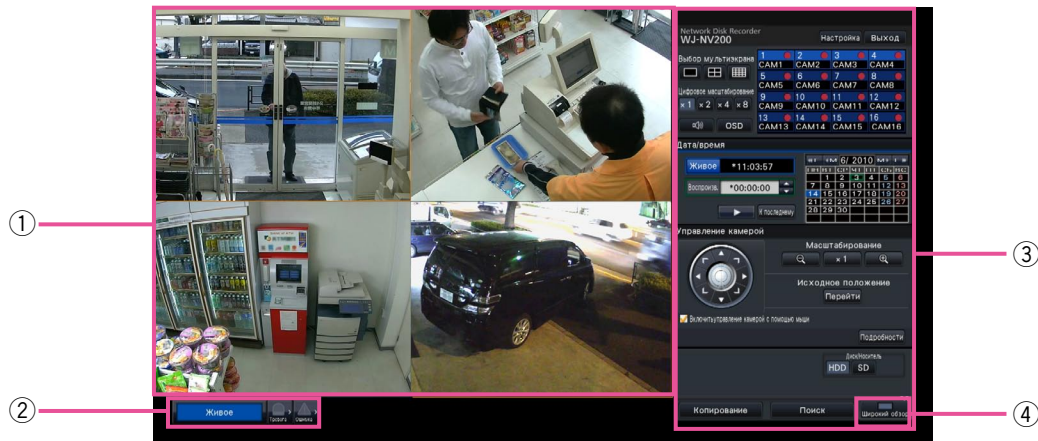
①

②

③

④

Network Disk Recorder
WJ-NV200

Настройка

Выход

Выбор мультиэкрана

Цифровое масштабирование

×1 ×2 ×4 ×8

OSD

1 CAM1
2 CAM2
3 CAM3
4 CAM4
5 CAM5
6 CAM6
7 CAM7
8 CAM8
9 CAM9
10 CAM10
11 CAM11
12 CAM12
13 CAM13
14 CAM14
15 CAM15
16 CAM16

Дата/время

Живое *11:03:57

Воспроизв. *00:00:00

К последнему

6/ 2010

| | | | | | | |
|---|---|---|---|---|---|---|
| | | 1 | 2 | 3 | 4 | 5 |
| 6 | 7 | 8 | 9 | 10 | 11 | 12 |
| 13 | 14 | 15 | 16 | 17 | 18 | 19 |
| 20 | 21 | 22 | 23 | 24 | 25 | 26 |
| 27 | 28 | 29 | 30 | | | |

Управление камерой

Масштабирование

×1

Исходное положение

Перейти

Включить управление камерой с помощью мыши

Подробности

Диск/Носитель

HDD SD

Живое

Копирование

Поиск

Широкий обзор